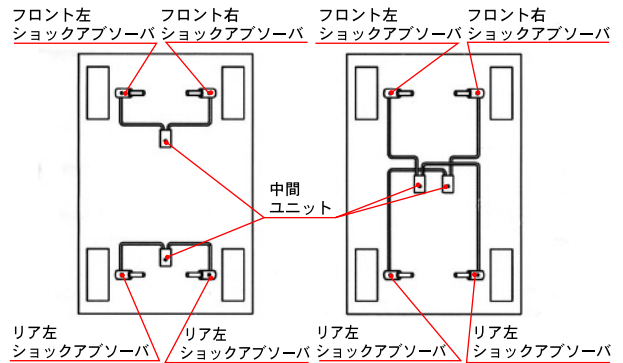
フロント左
ショックアブソーバ

フロント右
ショックアブソーバ

フロント左
ショックアブソーバ

フロント右
ショックアブソーバ

中間
ユニット

リア左
ショックアブソーバ

リア左
ショックアブソーバ

リア左
ショックアブソーバ

リア左
ショックアブソーバ